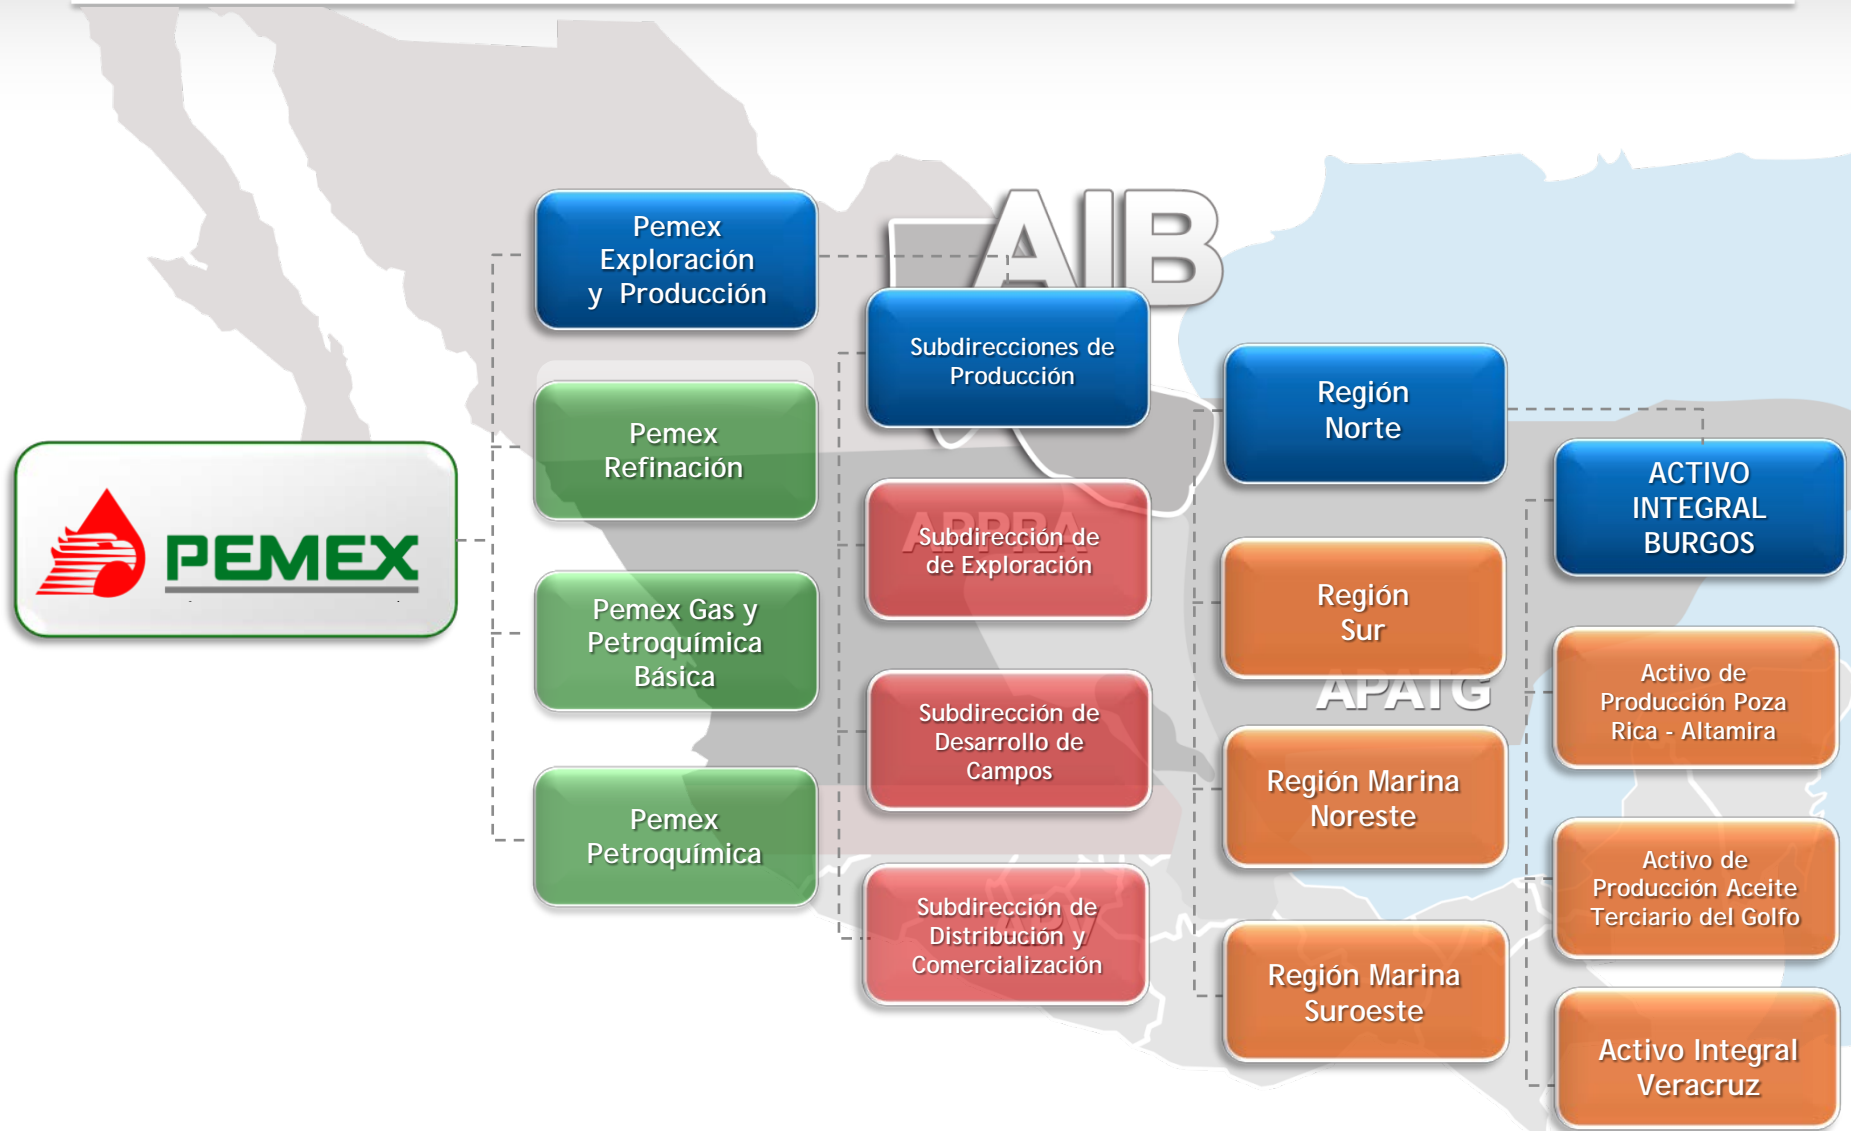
PEMEX

Pemex Exploración y Producción

Pemex Refinación

Pemex Gas y Petroquímica Básica

Pemex Petroquímica

AIB

Subdirecciones de Producción

APPRA

Subdirección de de Exploración

Subdirección de Desarrollo de Campos

Subdirección de Distribución y Comercialización

Región Norte

Región Sur

APATG

Región Marina Noreste

Región Marina Suroeste

ACTIVO INTEGRAL BURGOS

Activo de Producción Poza Rica - Altamira

Activo de Producción Aceite Terciario del Golfo

Activo Integral Veracruz